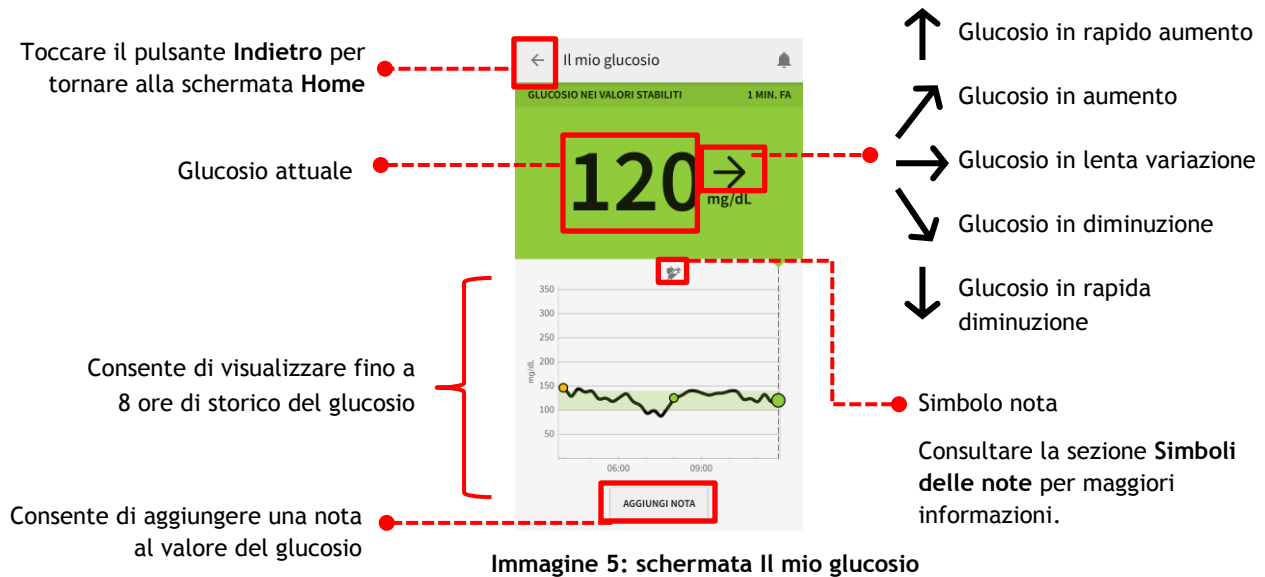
Toccare il pulsante **Indietro** per tornare alla schermata **Home**

Il mio glucosio

GLUCOSIO NEI VALORI STABILITI 1 MIN. FA

Glucosio attuale

120

mg/dL

350
300
250
200
150
100
50
mg/dL
06:00
09:00

Consente di visualizzare fino a 8 ore di storico del glucosio

AGGIUNGI NOTA

Consente di aggiungere una nota al valore del glucosio

Glucosio in rapido aumento

Glucosio in aumento

Glucosio in lenta variazione

Glucosio in diminuzione

Glucosio in rapida diminuzione

Simbolo nota

Consultare la sezione **Simboli delle note** per maggiori informazioni.

**Immagine 5: schermata Il mio glucosio**